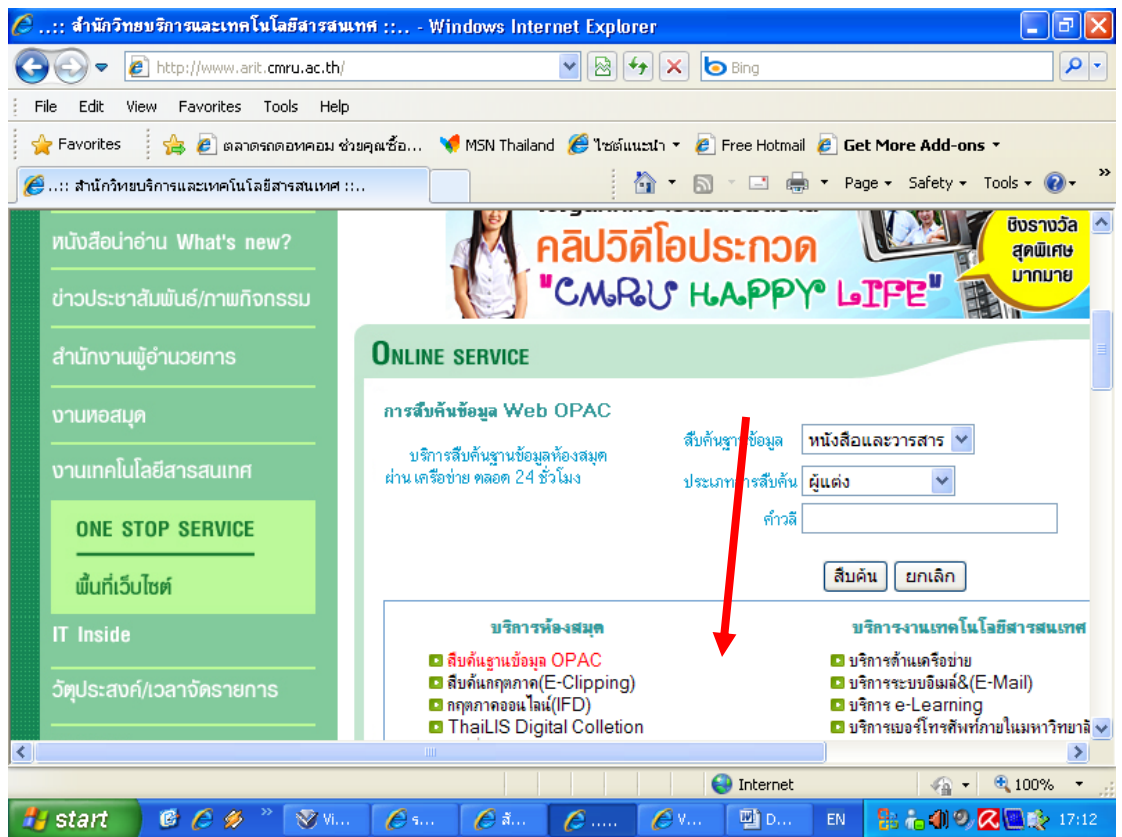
..:: สำนักวิทยบริการและเทคโนโลยีสารสนเทศ ::.. - Windows Internet Explorer

http://www.arit.cmru.ac.th/

Bing

File Edit View Favorites Tools Help

Favorites ตลาดรถดอทคอม ช่วยคุณซื้อ... MSN Thailand ไซต์แนะนำ Free Hotmail Get More Add-ons

..:: สำนักวิทยบริการและเทคโนโลยีสารสนเทศ ::..

Page Safety Tools

หนังสือน่าอ่าน What's new?

ข่าวประชาสัมพันธ์/ภาพกิจกรรม

สำนักงานผู้อำนวยการ

งานหอสมุด

งานเทคโนโลยีสารสนเทศ

ONE STOP SERVICE

พื้นที่เว็บไซต์

IT Inside

วัตถุประสงค์/เวลาจัดรายการ

คลิปวิดีโอประกวด "CMRU HAPPY LIFE"

ชิงรางวัล สุดพิเศษ มากมาย

ONLINE SERVICE

การสืบค้นข้อมูล Web OPAC

บริการสืบค้นฐานข้อมูลห้องสมุด ผ่าน เครือข่าย ตลอด 24 ชั่วโมง

สืบค้นฐานข้อมูล หนังสือและวารสาร

ประเภทการสืบค้น ผู้แต่ง

คำวลี

สืบค้น ยกเลิก

บริการห้องสมุด

สืบค้นฐานข้อมูล OPAC
สืบค้นกฤตภาค(E-Clipping)
กฤตภาคออนไลน์(IFD)
ThaiLIS Digital Colletion

บริการงานเทคโนโลยีสารสนเทศ

บริการด้านเครือข่าย
บริการระบบอีเมล์&(E-Mail)
บริการ e-Learning
บริการเบอร์โทรศัพท์ภายในมหาวิทยาลั

Internet 100%

start Vi... ร... สํ... ..... V... D... EN 17:12